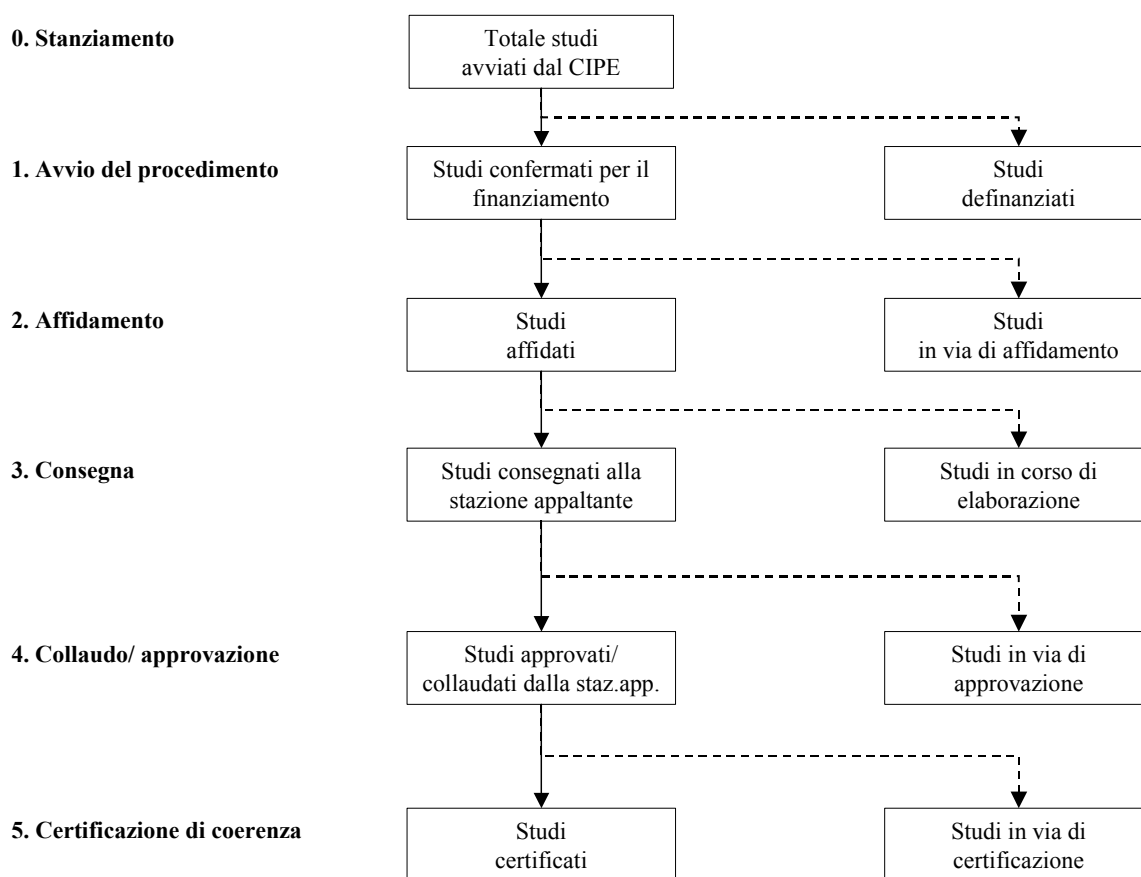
0. Stanziamento

Totale studi avviati dal CIPE

1. Avvio del procedimento

Studi confermati per il finanziamento

Studi definanziati

2. Affidamento

Studi affidati

Studi in via di affidamento

3. Consegna

Studi consegnati alla stazione appaltante

Studi in corso di elaborazione

4. Collaudo/ approvazione

Studi approvati/ collaudati dalla staz.app.

Studi in via di approvazione

5. Certificazione di coerenza

Studi certificati

Studi in via di certificazione